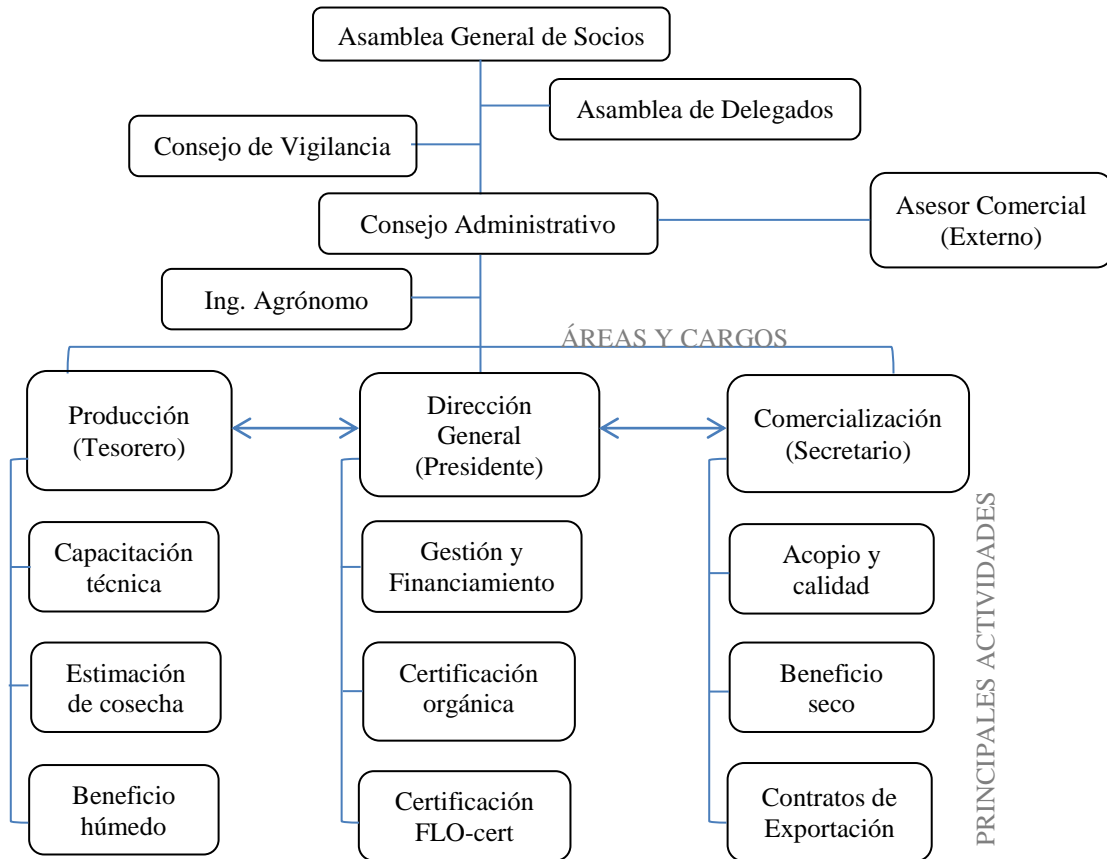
Asamblea General de Socios

Asamblea de Delegados

Consejo de Vigilancia

Consejo Administrativo

Asesor Comercial (Externo)

Ing. Agrónomo

ÁREAS Y CARGOS

Producción (Tesorero)

Dirección General (Presidente)

Comercialización (Secretario)

Capacitación técnica

Estimación de cosecha

Beneficio húmedo

Gestión y Financiamiento

Certificación orgánica

Certificación FLO-cert

Acopio y calidad

Beneficio seco

Contratos de Exportación

PRINCIPALES ACTIVIDADES